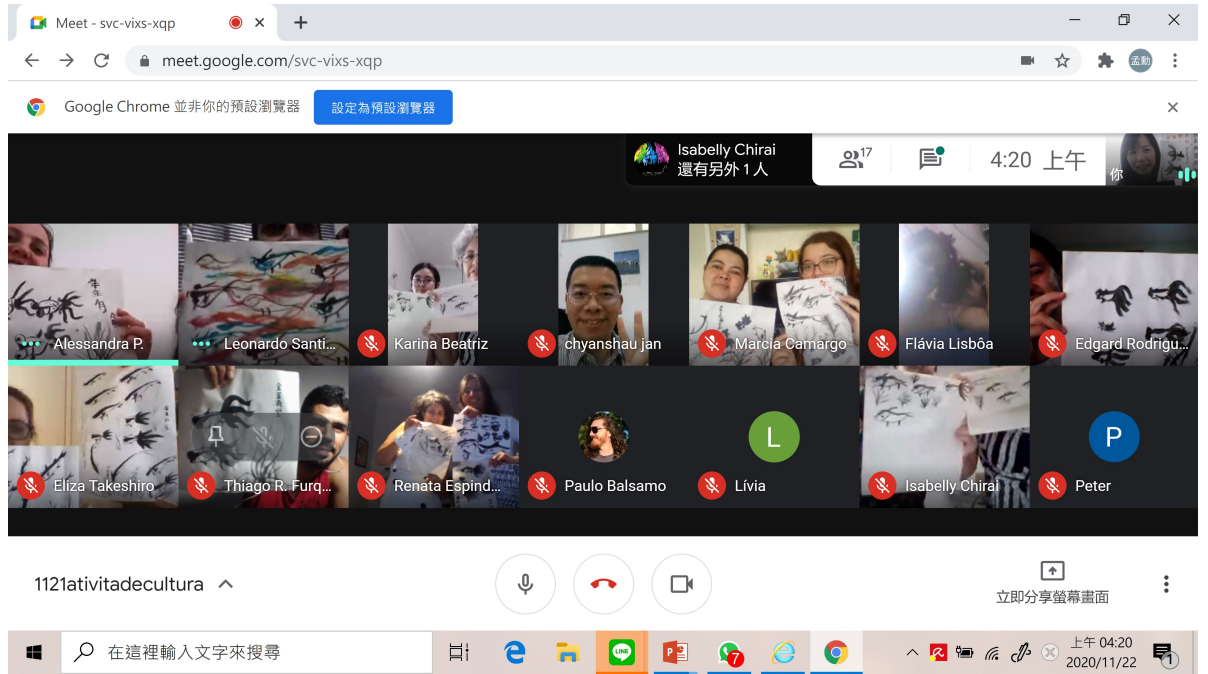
Meet - svc-vixs-xqp

meet.google.com/svc-vixs-xqp

孟勳

Google Chrome 並非你的預設瀏覽器 設定為預設瀏覽器

Isabelly Chirai
還有另外 1 人

17

4:20 上午

你

Alessandra P.

Leonardo Santi...

Karina Beatriz

chyanshau jan

Marcia Camargo

Flávia Lisbôa

Edgard Rodrigu...

Eliza Takeshiro

Thiago R. Furq...

Renata Espind...

Paulo Balsamo

L

Lívia

Isabelly Chirai

P

Peter

1121ativitadecultura

立即分享螢幕畫面

在這裡輸入文字來搜尋

7

上午 04:20
2020/11/22

1